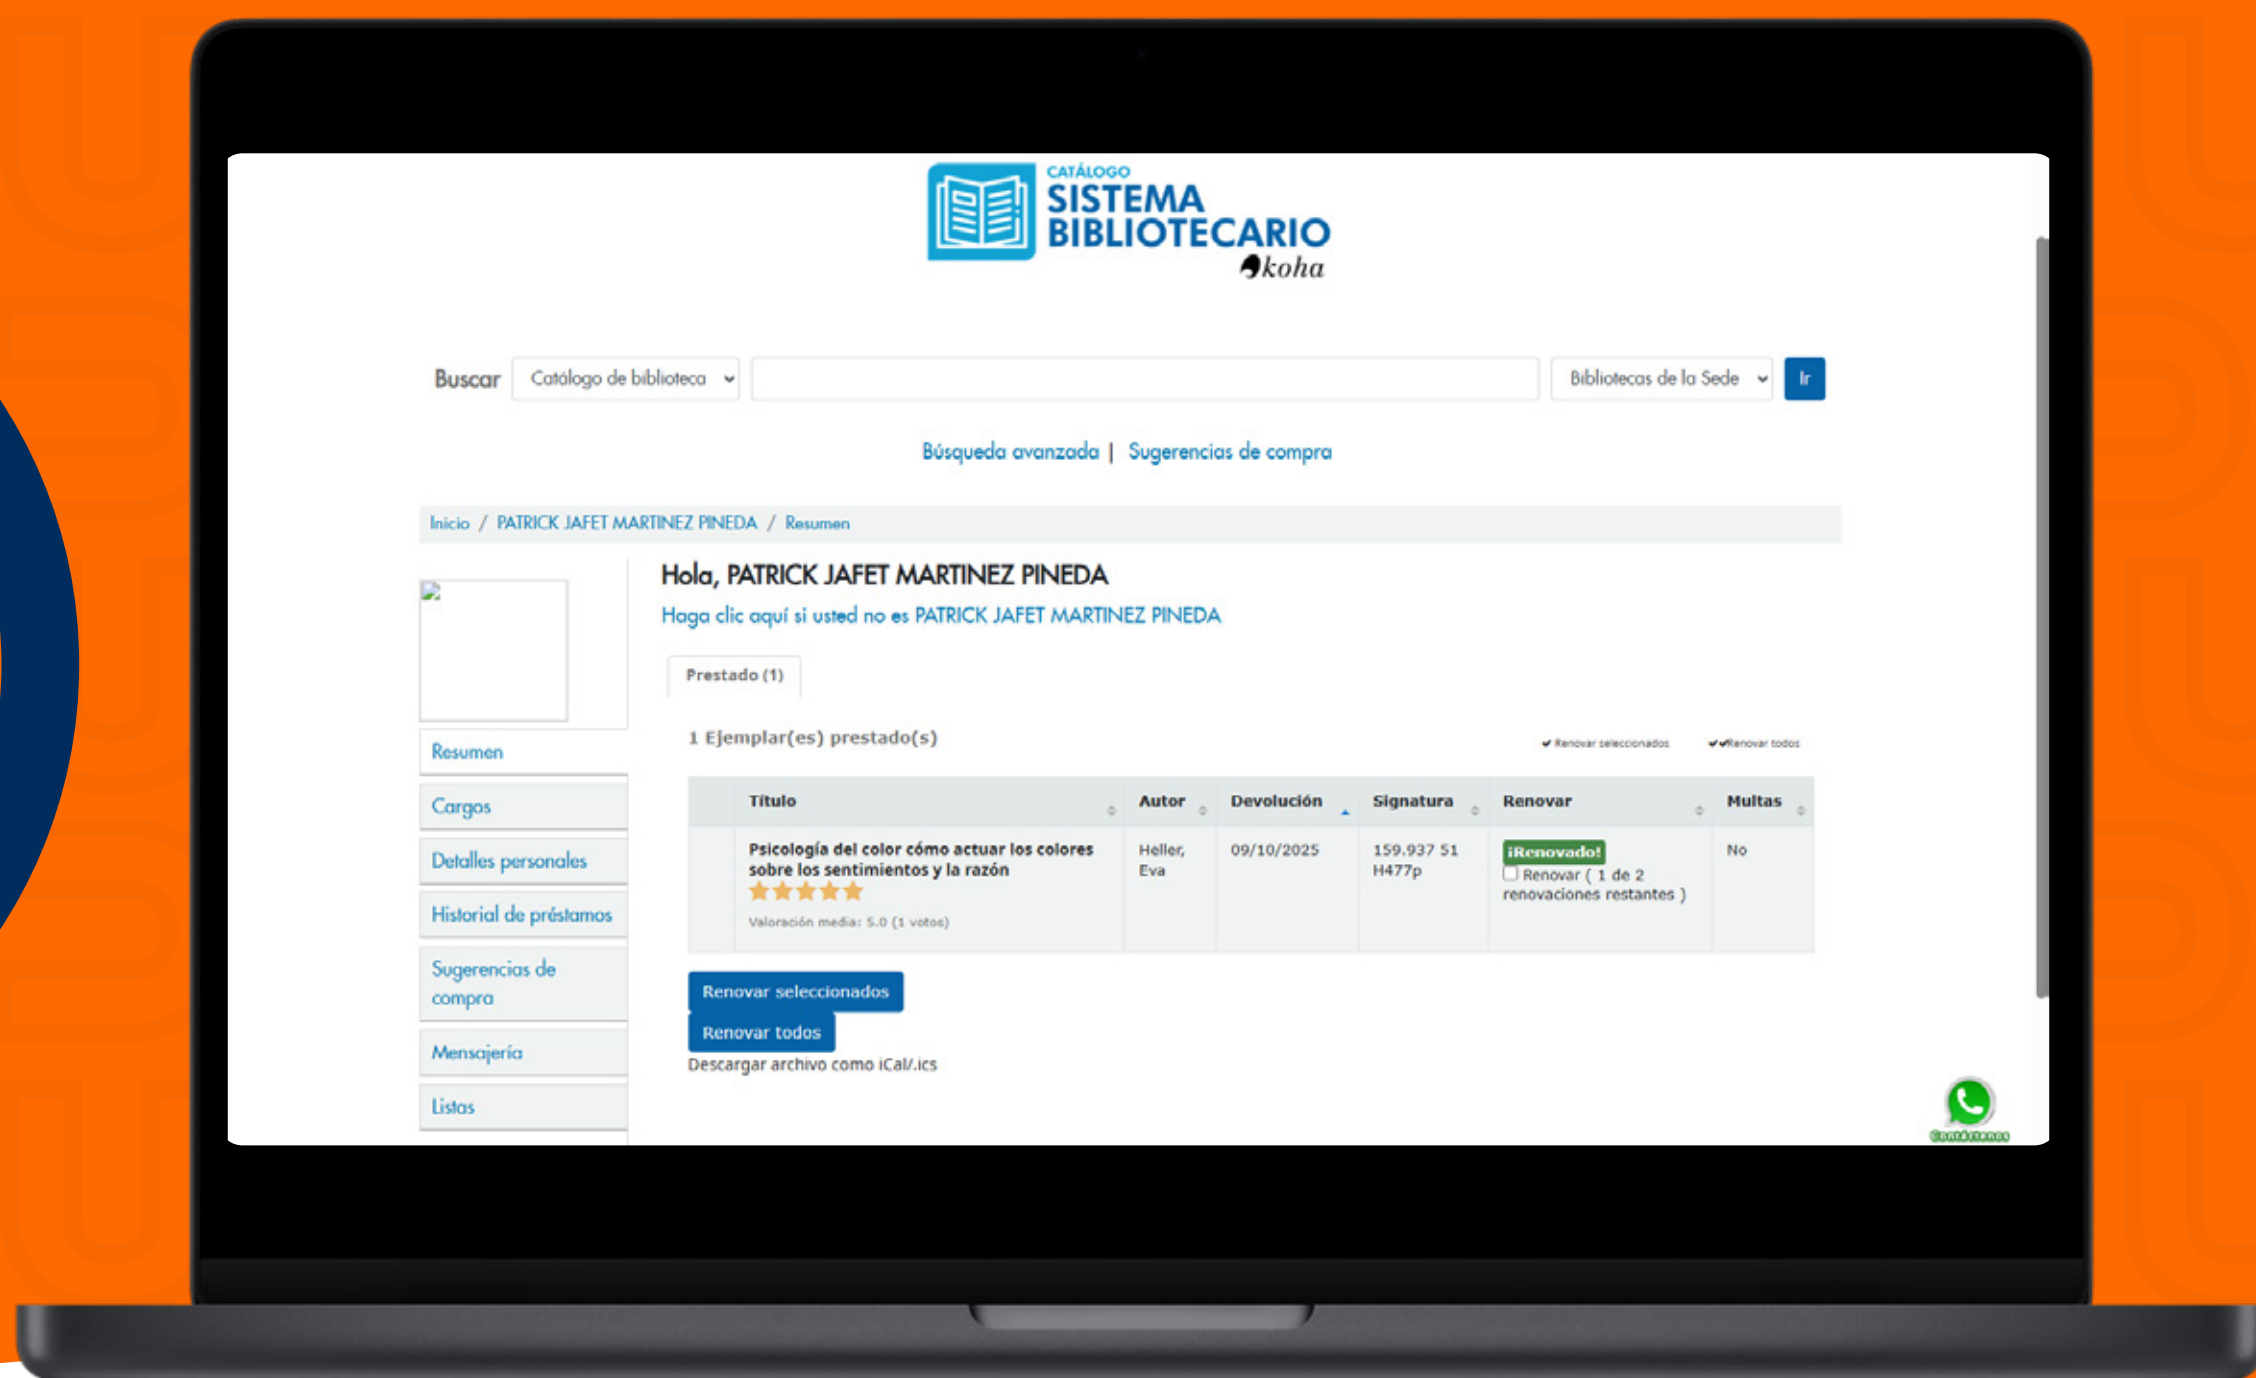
CATÁLOGO
SISTEMA BIBLIOTECARIO
koha

Buscar Catálogo de biblioteca Bibliotecas de la Sede Ir

Búsqueda avanzada | Sugerencias de compra

Inicio / PATRICK JAFET MARTINEZ PINEDA / Resumen

Hola, PATRICK JAFET MARTINEZ PINEDA
Haga clic aquí si usted no es PATRICK JAFET MARTINEZ PINEDA

Prestado (1)

1 Ejemplar(es) prestado(s)

Renovar seleccionados Renovar todos

| Título | Autor | Devolución | Signatura | Renovar | Multas |
|---|---|---|---|---|---|
| Psicología del color cómo actuar los colores sobre los sentimientos y la razón Valoración media: 5.0 (1 votos) | Heller, Eva | 09/10/2025 | 159.937 51 H477p | ¡Renovado! Renovar ( 1 de 2 renovaciones restantes ) | No |

Renovar seleccionados
Renovar todos
Descargar archivo como iCal/.ics

Resumen
Cargos
Detalles personales
Historial de préstamos
Sugerencias de compra
Mensajería
Listas

Contáctenos